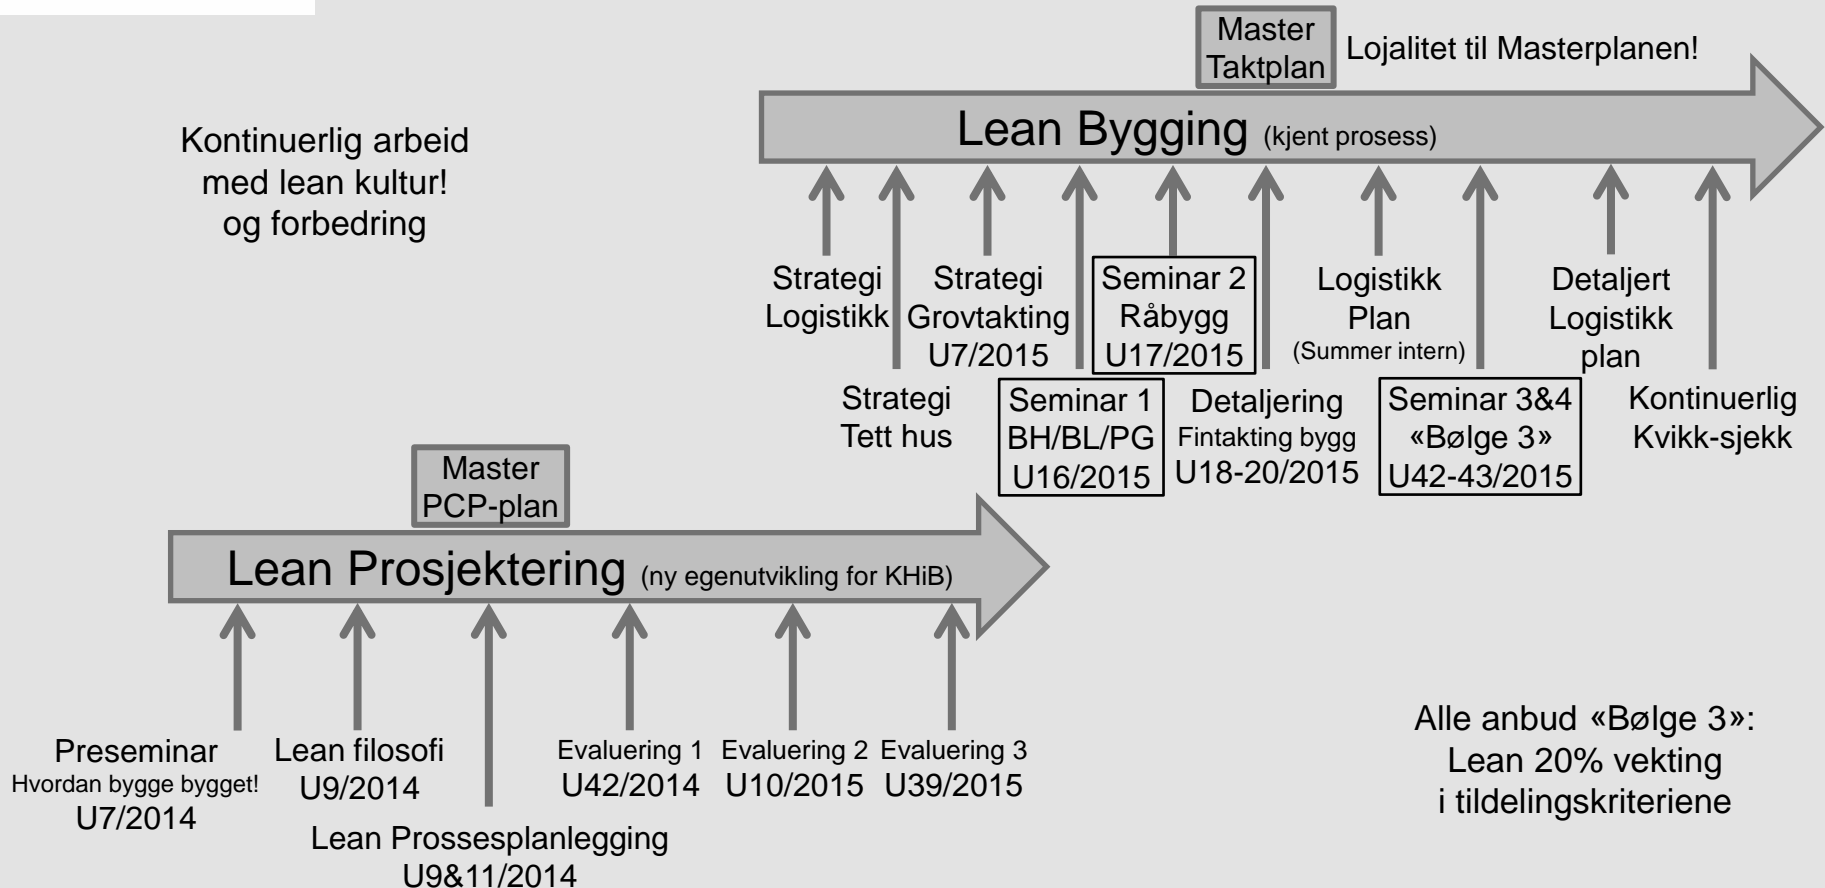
Master Taktplan

Lojalitet til Masterplanen!

Lean Bygging (kjent prosess)

Kontinuerlig arbeid med lean kultur! og forbedring

Strategi Logistikk

Strategi Tett hus

Strategi Grovtakting U7/2015

Seminar 1 BH/BL/PG U16/2015

Seminar 2 Råbygg U17/2015

Detaljering Fintakting bygg U18-20/2015

Logistikk Plan (Summer intern)

Seminar 3&4 «Bølge 3» U42-43/2015

Detaljert Logistikk plan

Kontinuerlig Kvikk-sjekk

Master PCP-plan

Lean Prosjektering (ny egenutvikling for KHiB)

Preseminar Hvordan bygge bygget! U7/2014

Lean filosofi U9/2014

Lean Prossesplanlegging U9&11/2014

Evaluering 1 U42/2014

Evaluering 2 U10/2015

Evaluering 3 U39/2015

Alle anbud «Bølge 3»: Lean 20% vekting i tildelingskriteriene